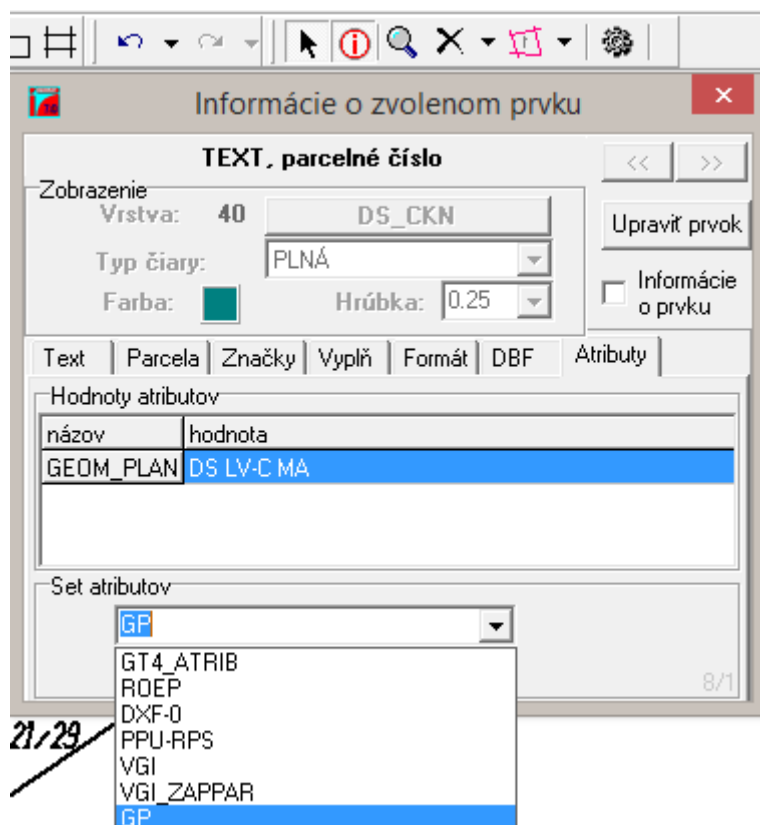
Informácie o zvolenom prvku

×

TEXT, parcelné číslo

<<

>>

Zobrazenie

Vrstva: 40

DS_CKN

Upraviť prvok

Typ čiary:

PLNÁ

Informácie o prvku

Farba:

Hrúbka:

0.25

Text | Parcela | Značky | Výplň | Formát | DBF | Atribúty

Hodnoty atribútov

| názov | hodnota |
|---|---|
| GEOM_PLAN | DS LV-C MA |

Set atribútov

GP

GT4_ATRIB
ROEP
DXF-0
PPU-RPS
VGI
VGI_ZAPPAR
GP

8/1

21/29